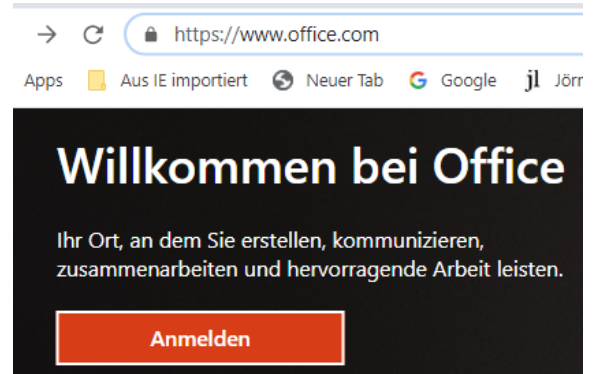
https://www.office.com

Apps Aus IE importiert Neuer Tab Google jl Jörn

Willkommen bei Office

Ihr Ort, an dem Sie erstellen, kommunizieren, zusammenarbeiten und hervorragende Arbeit leisten.

Anmelden